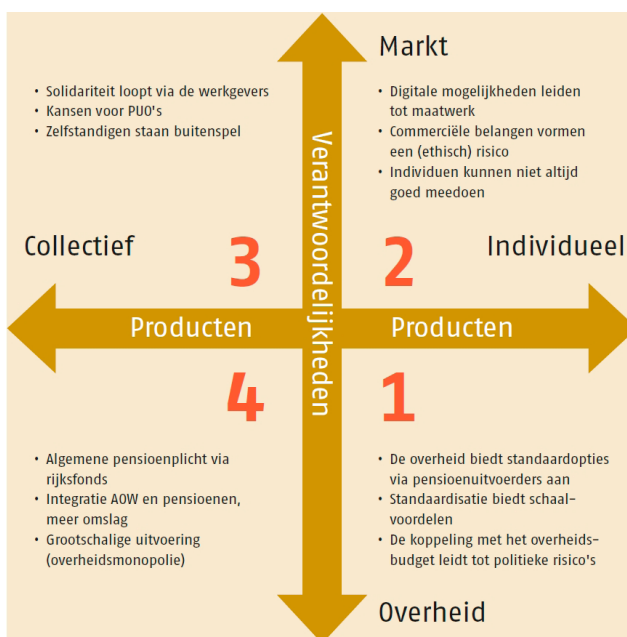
Markt

• Solidariteit loopt via de werkgevers
• Kansen voor PUO's
• Zelfstandigen staan buitenspel

• Digitale mogelijkheden leiden tot maatwerk
• Commerciële belangen vormen een (ethisch) risico
• Individuen kunnen niet altijd goed meedoen

Verantwoordelijkheden

Collectief

3

2

Individueel

Producten

Producten

4

1

• Algemene pensioenplicht via rijksfonds
• Integratie AOW en pensioenen, meer omslag
• Grootschalige uitvoering (overheidsmonopolie)

• De overheid biedt standaardopties via pensioenuitvoerders aan
• Standaardisatie biedt schaalvoordelen
• De koppeling met het overheidsbudget leidt tot politieke risico's

Overheid